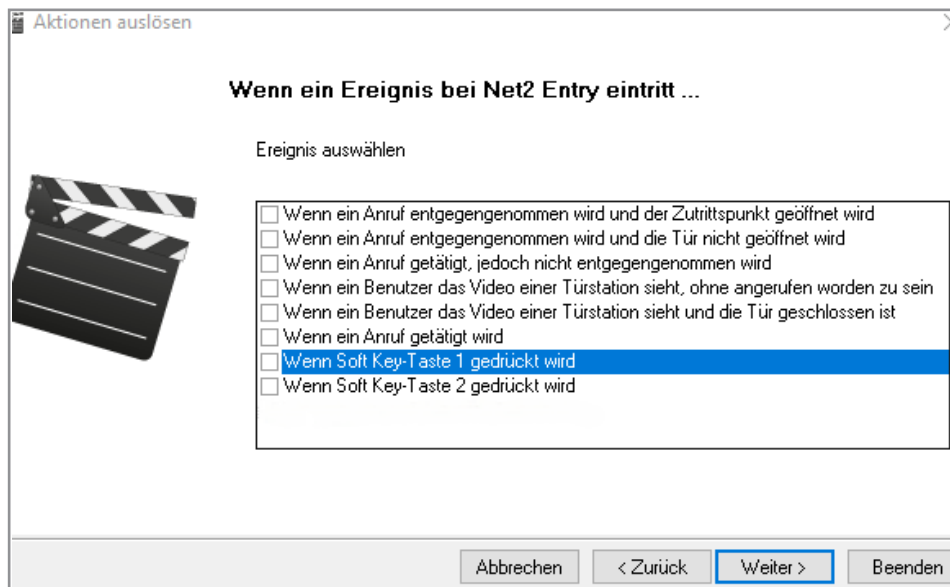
Aktionen auslösen

Wenn ein Ereignis bei Net2 Entry eintritt ...

Ereignis auswählen

Wenn ein Anruf entgegengenommen wird und der Zutrittspunkt geöffnet wird
Wenn ein Anruf entgegengenommen wird und die Tür nicht geöffnet wird
Wenn ein Anruf getätigt, jedoch nicht entgegengenommen wird
Wenn ein Benutzer das Video einer Türstation sieht, ohne angerufen worden zu sein
Wenn ein Benutzer das Video einer Türstation sieht und die Tür geschlossen ist
Wenn ein Anruf getätigt wird
Wenn Soft Key-Taste 1 gedrückt wird
Wenn Soft Key-Taste 2 gedrückt wird

Abbrechen | < Zurück | Weiter > | Beenden